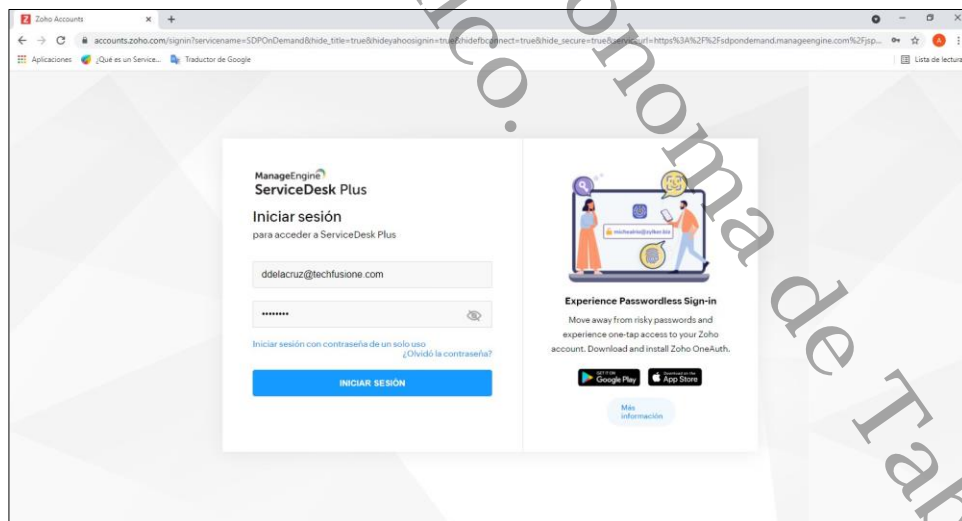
Zoho Accounts
accounts.zoho.com/signin?servicename=SDPOnDemand&hide_title=true&hideyahoosignin=true&hidefbconnect=true&hide_secure=true&serviceurl=https%3A%2F%2Fsdpondemand.manageengine.com%2Fjsp...
Aplicaciones ¿Qué es un Service... Traductor de Google
Lista de lectura

ManageEngine
ServiceDesk Plus
Iniciar sesión
para acceder a ServiceDesk Plus

ddelacruz@techfusione.com

••••••••

Iniciar sesión con contraseña de un solo uso
¿Olvidó la contraseña?

INICIAR SESIÓN

michealrio@zylker.biz

Experience Passwordless Sign-in
Move away from risky passwords and experience one-tap access to your Zoho account. Download and install Zoho OneAuth.

GET IT ON Google Play
Download on the App Store

Más información

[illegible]ico.
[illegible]noma de Ta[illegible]